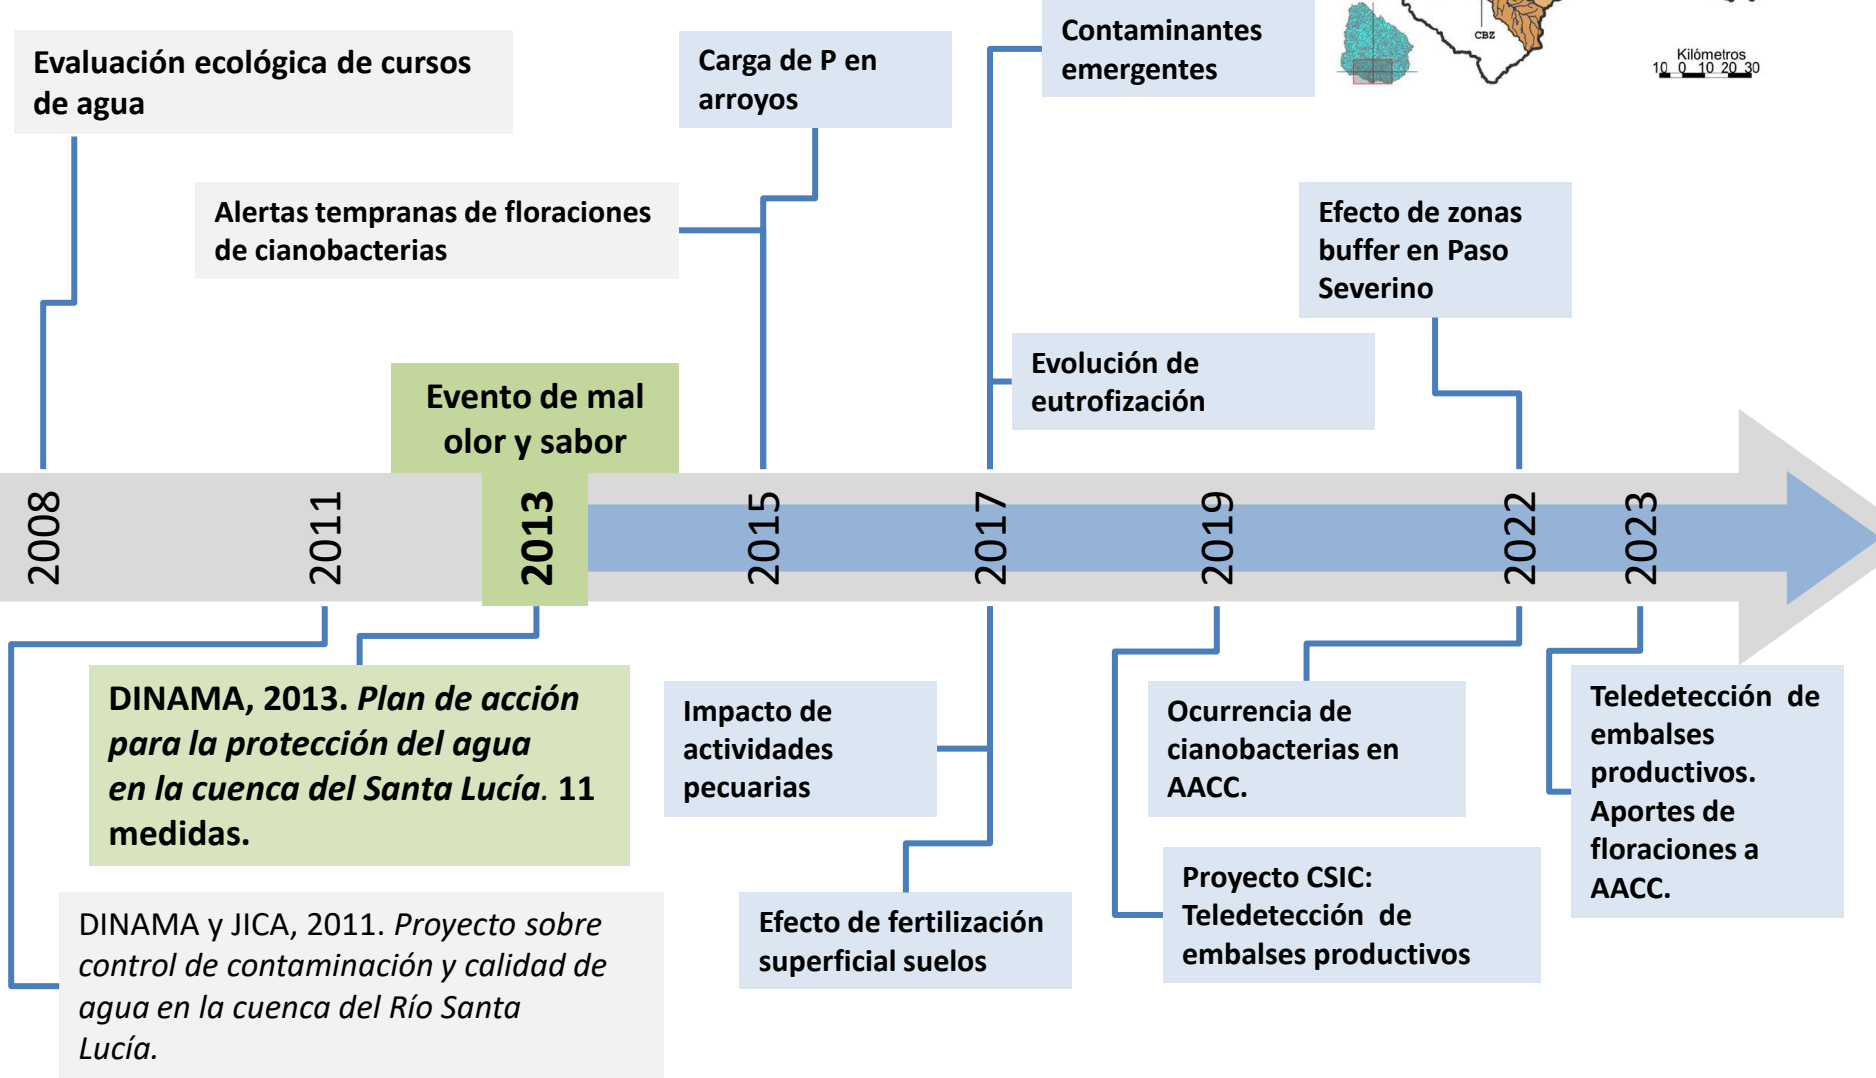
Evaluación ecológica de cursos de agua

Carga de P en arroyos

Contaminantes emergentes

CBZ

Kilómetros
10 0 10 20 30

Alertas tempranas de floraciones de cianobacterias

Efecto de zonas buffer en Paso Severino

Evolución de eutrofización

Evento de mal olor y sabor

2008 2011 2013 2015 2017 2019 2022 2023

DINAMA, 2013. *Plan de acción para la protección del agua en la cuenca del Santa Lucía*. 11 medidas.

Impacto de actividades pecuarias

Ocurrencia de cianobacterias en AACC.

Teledetección de embalses productivos. Aportes de floraciones a AACC.

Proyecto CSIC: Teledetección de embalses productivos

Efecto de fertilización superficial suelos

DINAMA y JICA, 2011. *Proyecto sobre control de contaminación y calidad de agua en la cuenca del Río Santa Lucía.*